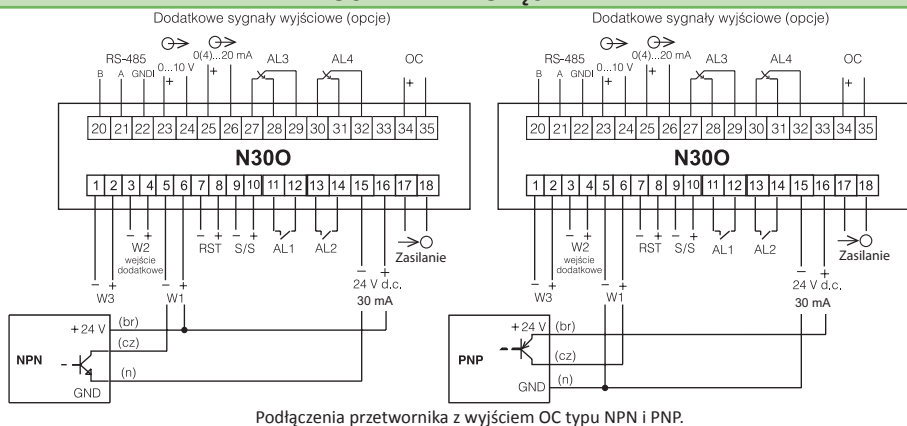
Dodatkowe sygnały wyjściowe (opcje)

RS-485
B A GNDI
0...10 V
0(4)...20 mA
AL3 AL4 OC

20 21 22 23 24 25 26 27 28 29 30 31 32 33 34 35

N30O

1 2 3 4 5 6 7 8 9 10 11 12 13 14 15 16 17 18

W2
wejście dodatkowe
RST S/S AL1 AL2
Zasilanie
24 V d.c.
30 mA
W3 W1

+24 V (br)
(cz)
NPN
(n)
GND

Dodatkowe sygnały wyjściowe (opcje)

RS-485
B A GNDI
0...10 V
0(4)...20 mA
AL3 AL4 OC

20 21 22 23 24 25 26 27 28 29 30 31 32 33 34 35

N30O

1 2 3 4 5 6 7 8 9 10 11 12 13 14 15 16 17 18

W2
wejście dodatkowe
RST S/S AL1 AL2
Zasilanie
24 V d.c.
30 mA
W3 W1

+24 V (br)
PNP
(cz)
GND (n)

Podłączenia przetwornika z wyjściem OC typu NPN i PNP.